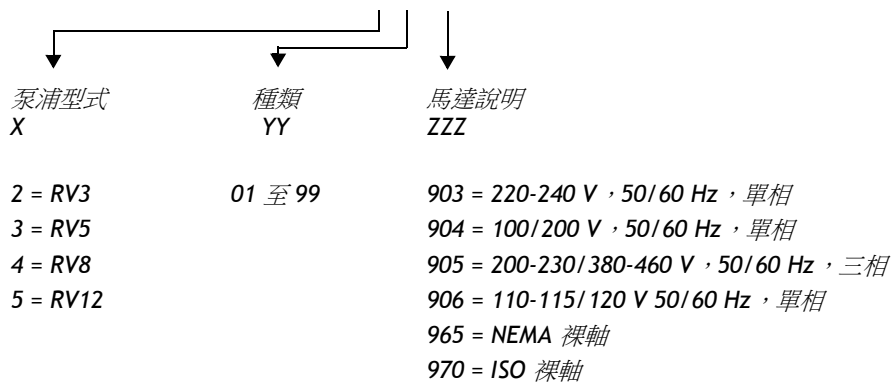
泵浦型式
X

種類
YY

馬達說明
ZZZ

2 = RV3
3 = RV5
4 = RV8
5 = RV12

01 至 99

903 = 220-240 V，50/60 Hz，單相
904 = 100/200 V，50/60 Hz，單相
905 = 200-230/380-460 V，50/60 Hz，三相
906 = 110-115/120 V 50/60 Hz，單相
965 = NEMA 裸軸
970 = ISO 裸軸